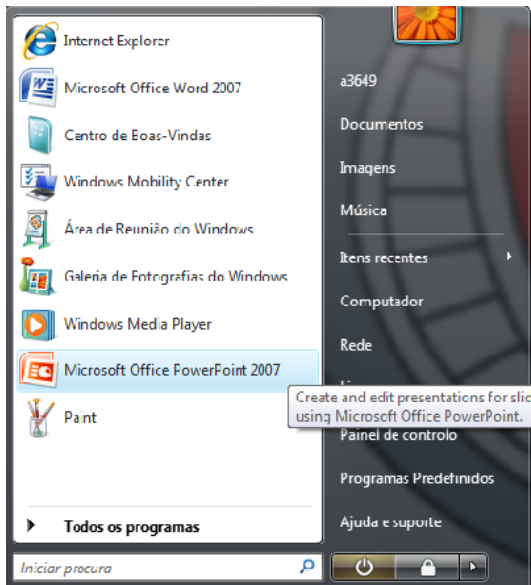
Internet Explorer
Microsoft Office Word 2007
Centro de Boas-Vindas
Windows Mobility Center
Área de Reunião do Windows
Galeria de Fotografias do Windows
Windows Media Player
Microsoft Office PowerPoint 2007
Paint
Todos os programas
Iniciar procura

a3649
Documentos
Imagens
Música
Itens recentes
Computador
Rede
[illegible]
Painel de controlo
Programas Predefinidos
Ajuda e suporte

Create and edit presentations for slic
using Microsoft Office PowerPoint.